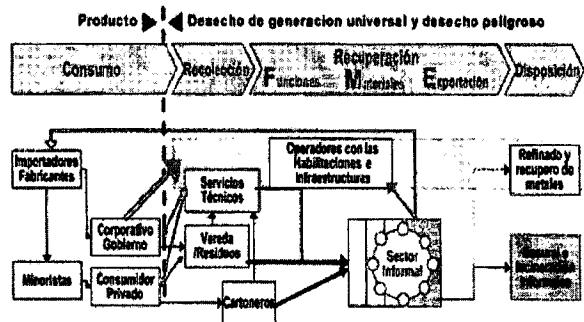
Producto | Desecho de generacion universal y desecho peligroso

Consumo

Recolección

Recuperación
Funciones Minerales Exportación

Disposición

Importadores Fabricantes

Operadores con las Habilitaciones e Infraestructuras

Refinado y recupero de metales

Servicios Técnicos

Corporativo Gobierno

Vereda /Residuos

Sector Informal

Minoristas

Consumidor Privado

Cartoneros

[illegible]